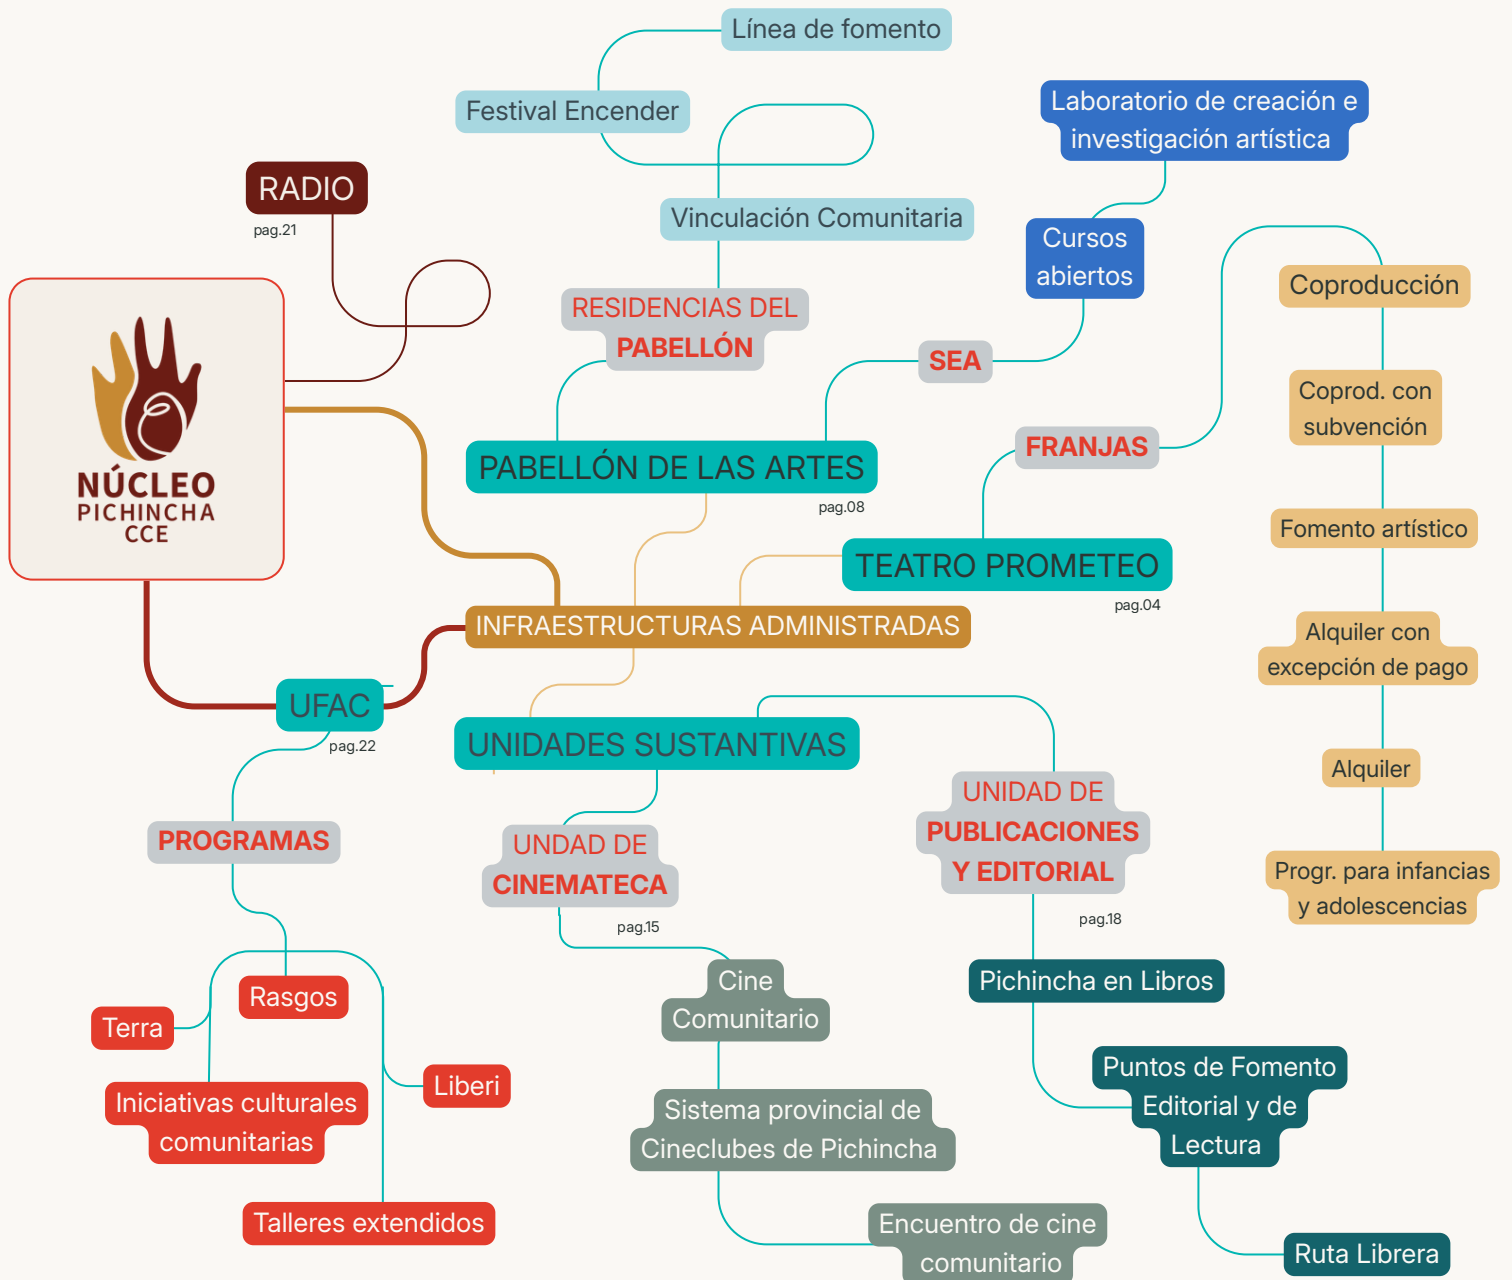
Línea de fomento

Festival Encender

Vinculación Comunitaria

RESIDENCIAS DEL PABELLÓN

PABELLÓN DE LAS ARTES
pag.08

Laboratorio de creación e investigación artística

Cursos abiertos

SEA

RADIO
pag.21

NÚCLEO PICHINCHA CCE

Coproducción

Coprod. con subvención

Fomento artístico

Alquiler con excepción de pago

Alquiler

Progr. para infancias y adolescencias

FRANJAS

TEATRO PROMETEO
pag.04

INFRAESTRUCTURAS ADMINISTRADAS

UFAC
pag.22

UNIDADES SUSTANTIVAS

PROGRAMAS

UNDAD DE CINEMATECA
pag.15

UNIDAD DE PUBLICACIONES Y EDITORIAL
pag.18

Rasgos

Terra

Liberi

Iniciativas culturales comunitarias

Talleres extendidos

Cine Comunitario

Sistema provincial de Cineclubes de Pichincha

Encuentro de cine comunitario

Pichincha en Libros

Puntos de Fomento Editorial y de Lectura

Ruta Librera